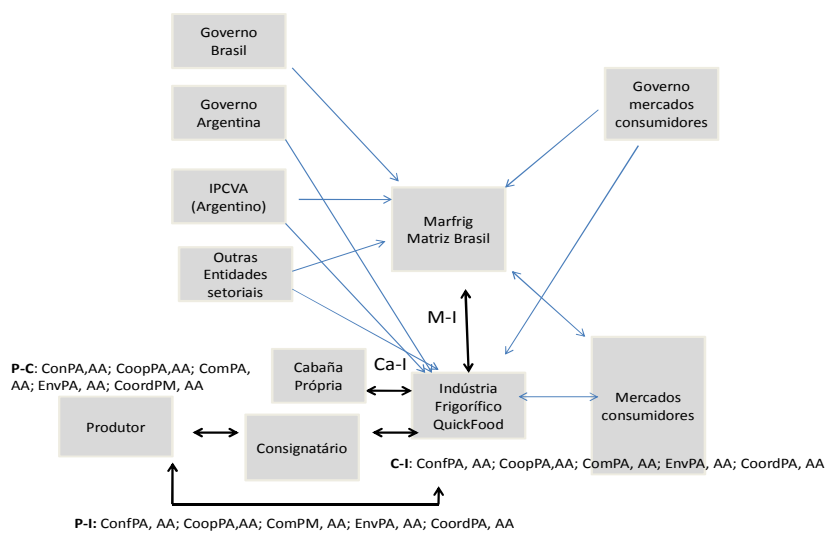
Governo Brasil

Governo Argentina

IPCVA (Argentino)

Outras Entidades setoriais

Governo mercados consumidores

Marfrig Matriz Brasil

M-I

P-C: ConPA,AA; CoopPA,AA; ComPA, AA; EnvPA, AA; CoordPM, AA

Cabaña Própria

Ca-I

Indústria Frigorífico QuickFood

Mercados consumidores

Produtor

Consignatário

C-I: ConfPA, AA; CoopPA,AA; ComPA, AA; EnvPA, AA; CoordPA, AA

P-I: ConfPA, AA; CoopPA,AA; ComPM, AA; EnvPA, AA; CoordPA, AA